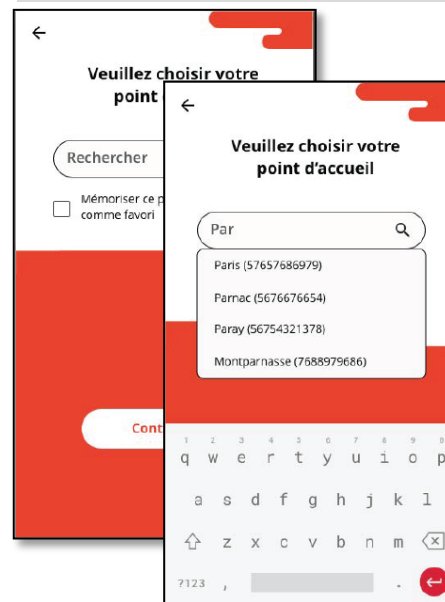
←

Veuillez choisir votre point

Rechercher

Mémoriser ce p comme favori

Cont

←

Veuillez choisir votre point d'accueil

Par

Paris (57657686979)

Parnac (5676676654)

Paray (56754321378)

Montparnasse (7688979686)

1 2 3 4 5 6 7 8 9 0

q w e r t y u i o p

a s d f g h j k l

z x c v b n m

?123 , .